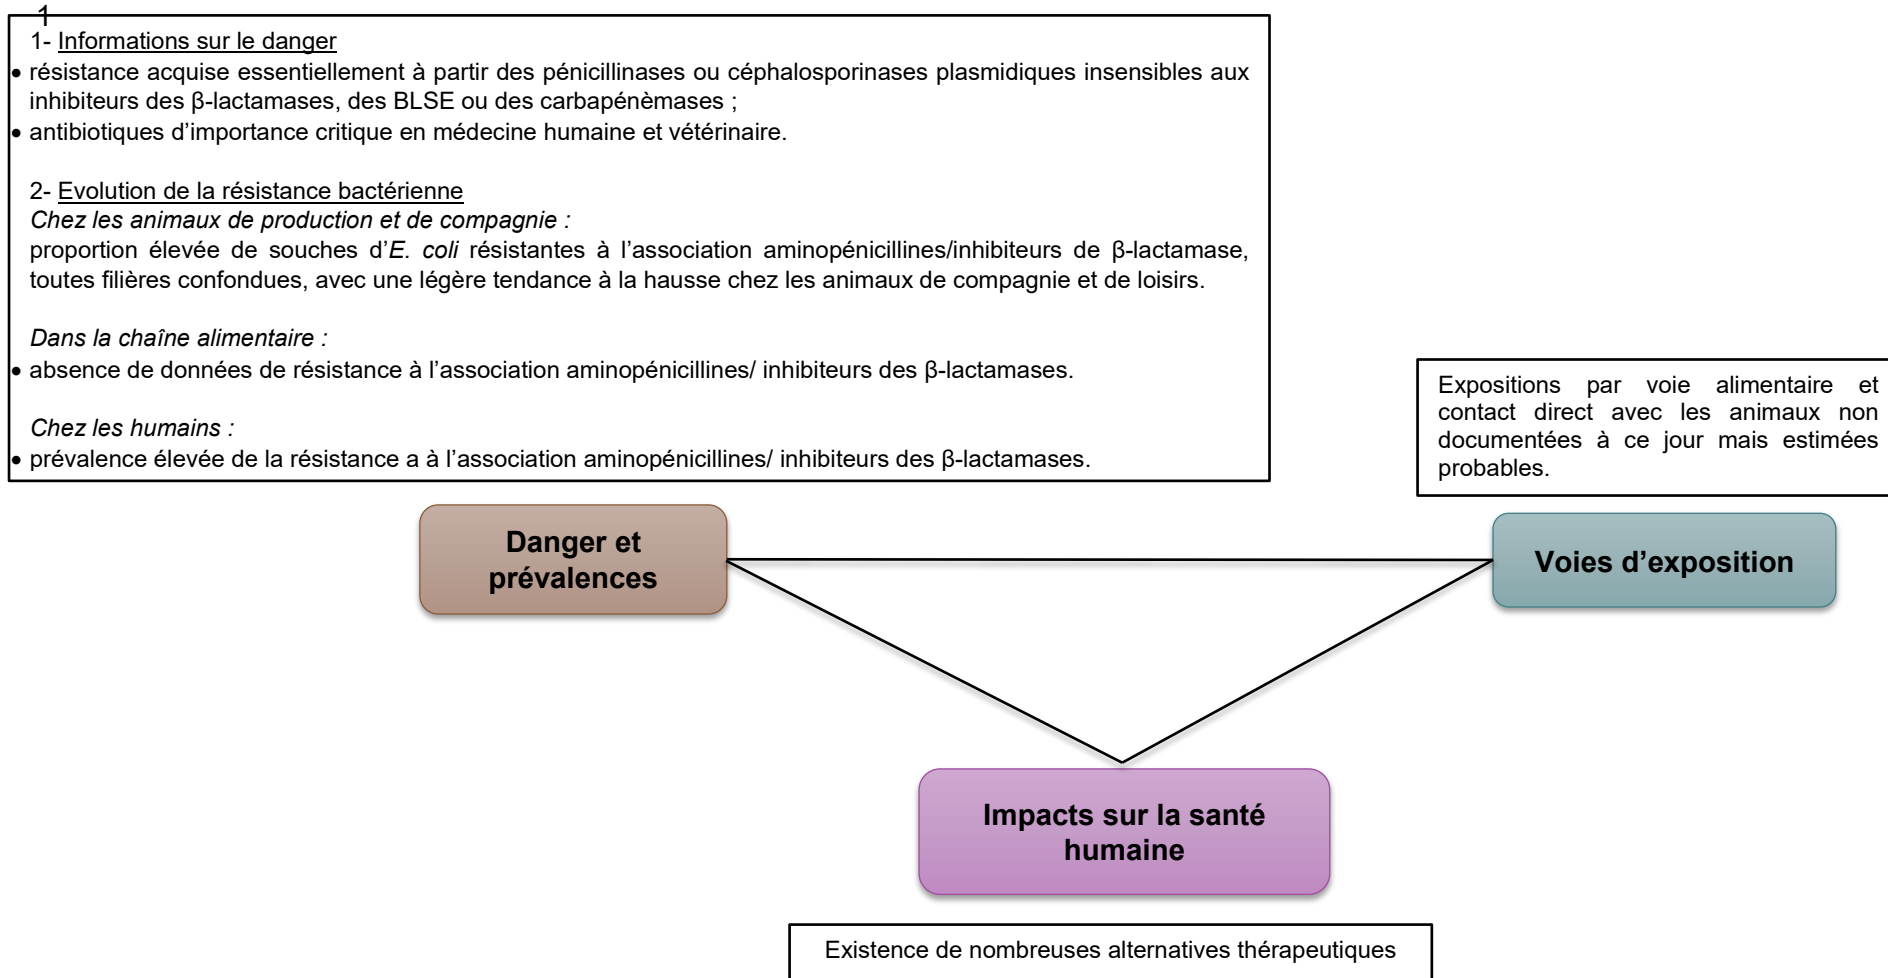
1

1- Informations sur le danger

• résistance acquise essentiellement à partir des pénicillinases ou céphalosporinases plasmidiques insensibles aux inhibiteurs des β-lactamases, des BLSE ou des carbapénèmases ;
• antibiotiques d'importance critique en médecine humaine et vétérinaire.

2- Evolution de la résistance bactérienne

*Chez les animaux de production et de compagnie :*
proportion élevée de souches d'*E. coli* résistantes à l'association aminopénicillines/inhibiteurs de β-lactamase, toutes filières confondues, avec une légère tendance à la hausse chez les animaux de compagnie et de loisirs.

*Dans la chaîne alimentaire :*
• absence de données de résistance à l'association aminopénicillines/ inhibiteurs des β-lactamases.

*Chez les humains :*
• prévalence élevée de la résistance a à l'association aminopénicillines/ inhibiteurs des β-lactamases.

Expositions par voie alimentaire et contact direct avec les animaux non documentées à ce jour mais estimées probables.

Danger et prévalences

Voies d'exposition

Impacts sur la santé humaine

Existence de nombreuses alternatives thérapeutiques